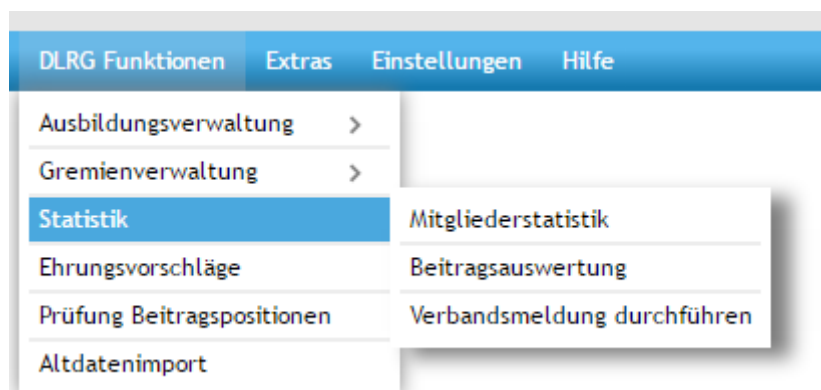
DLRG Funktionen Extras Einstellungen Hilfe

Ausbildungsverwaltung >

Gremienverwaltung >

Statistik

Ehrungsvorschläge

Prüfung Beitragspositionen

Altdatenimport

Mitgliederstatistik

Beitragsauswertung

Verbandsmeldung durchführen